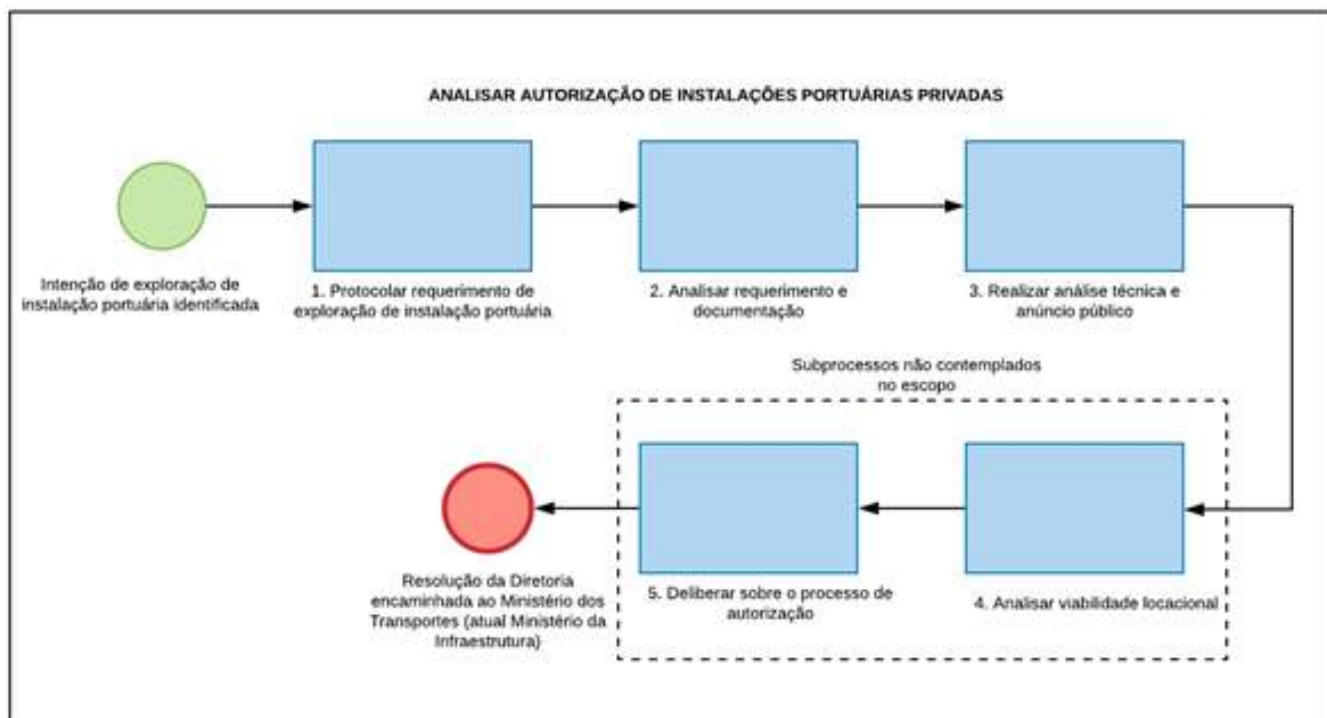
ANALISAR AUTORIZAÇÃO DE INSTALAÇÕES PORTUÁRIAS PRIVADAS

Intenção de exploração de instalação portuária identificada

1. Protocolar requerimento de exploração de instalação portuária

2. Analisar requerimento e documentação

3. Realizar análise técnica e anúncio público

Subprocessos não contemplados no escopo

4. Analisar viabilidade locacional

5. Deliberar sobre o processo de autorização

Resolução da Diretoria encaminhada ao Ministério dos Transportes (atual Ministério da Infraestrutura)